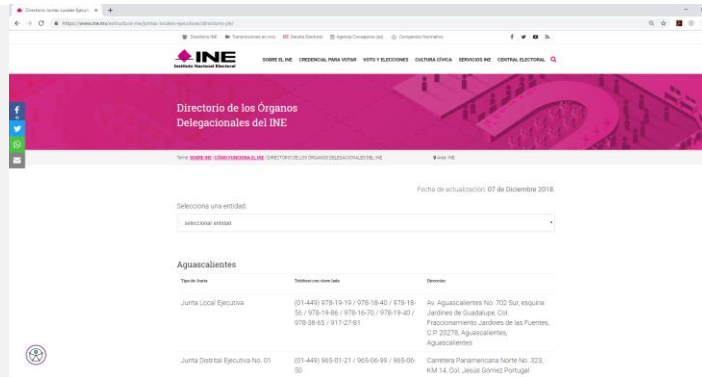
Directorio Juntas Locales Ejecuti ×

https://www.ine.mx/estructura-ine/juntas-locales-ejecutivas/directorio-jle/

Directorio INE   Transmisiones en vivo   Gaceta Electoral   Agenda Consejeros (as)   Compendio Normativo

INE
Instituto Nacional Electoral

SOBRE EL INE   CREDENCIAL PARA VOTAR   VOTO Y ELECCIONES   CULTURA CÍVICA   SERVICIOS INE   CENTRAL ELECTORAL

Directorio de los Órganos Delegacionales del INE

Tema: SOBRE INE / CÓMO FUNCIONA EL INE / DIRECTORIO DE LOS ÓRGANOS DELEGACIONALES DEL INE   Área: INE

Fecha de actualización: 07 de Diciembre 2018.

Selecciona una entidad:

seleccionar entidad

Aguascalientes

| Tipo de Junta | Teléfono con clave lada | Domicilio |
|---|---|---|
| Junta Local Ejecutiva | (01-449) 978-19-19 / 978-18-40 / 978-18-56 / 978-19-86 / 978-16-70 / 978-19-40 / 978-38-63 / 917-27-81 | Av. Aguascalientes No. 702 Sur, esquina Jardines de Guadalupe, Col. Fraccionamiento Jardines de las Fuentes, C.P. 20278, Aguascalientes, Aguascalientes. |
| Junta Distrital Ejecutiva No. 01 | (01-449) 965-01-21 / 965-06-99 / 965-06-50 | Carretera Panamericana Norte No. 323, KM 14, Col. Jesús Gómez Portugal |